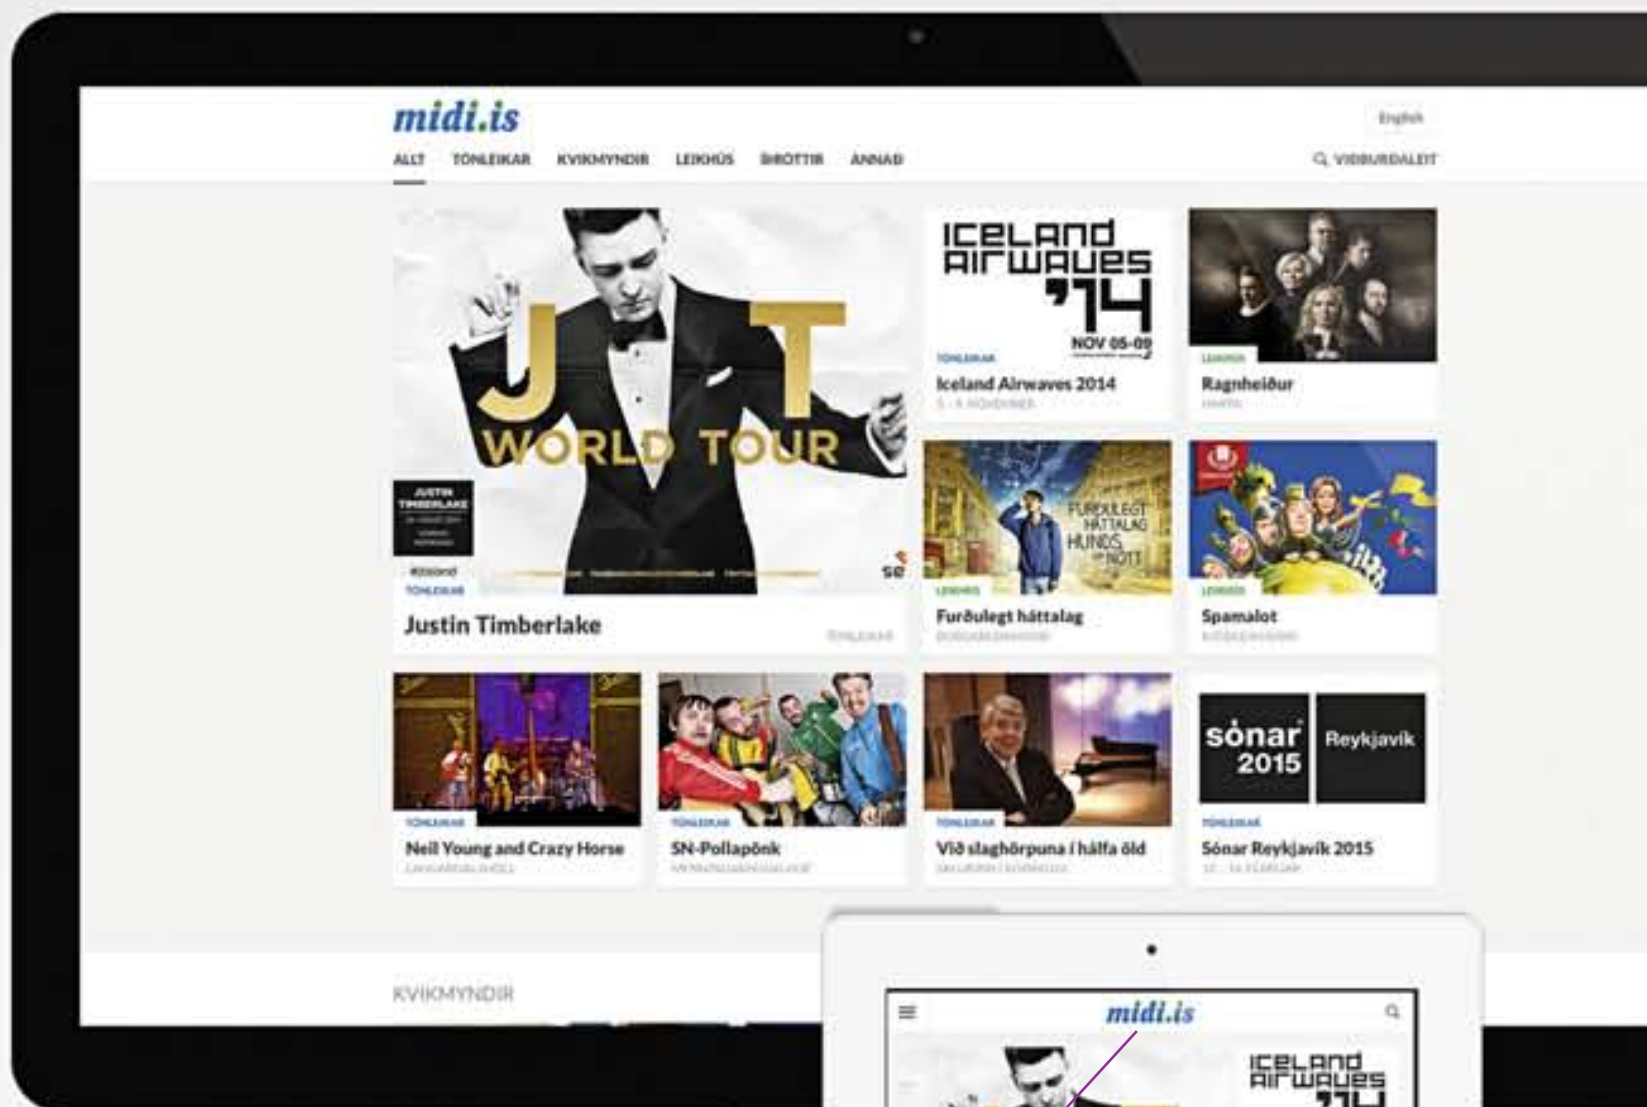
midi.is

English

ALLT TÓNLEIKAR KVIKMYNDIR LEIKHÚS ÍÞRÓTTIR ANNAÐ

VIÐBURÐALEIT

JT WORLD TOUR

JUSTIN TIMBERLAKE

TÓNLEIKAR

Justin Timberlake

ICELAND AIRWAVES '14 NOV 05-09

TÓNLEIKAR

Iceland Airwaves 2014

5. - 9. nóvember

LEIKHÚS

Ragnheiður

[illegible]

FURÐULEGT HÁTTALAG HUNDS UM NÓTT

LEIKHÚS

Furðulegt háttalag

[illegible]

LEIKHÚS

Spamalot

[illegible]

TÓNLEIKAR

Neil Young and Crazy Horse

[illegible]

TÓNLEIKAR

SN-Pollapönk

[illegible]

TÓNLEIKAR

Við slaghörpuna í hálfa öld

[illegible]

sónar 2015 Reykjavík

TÓNLEIKAR

Sónar Reykjavík 2015

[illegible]

KVIKMYNDIR

midi.is

ICELAND AIRWAVES